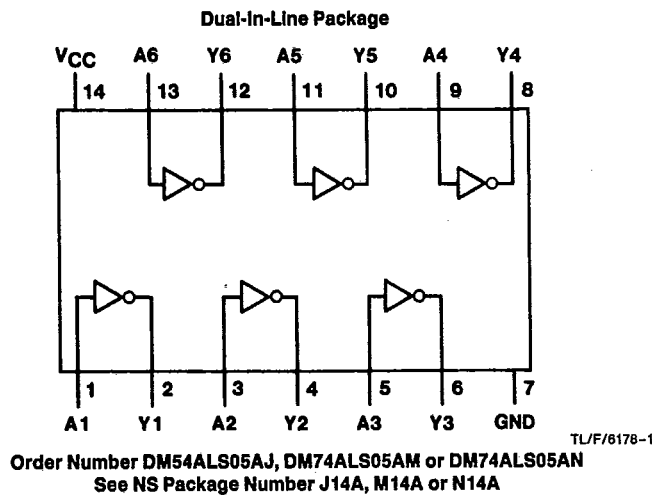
Dual-In-Line Package

$V_{CC}$ A6 Y6 A5 Y5 A4 Y4

14 13 12 11 10 9 8

1 2 3 4 5 6 7

A1 Y1 A2 Y2 A3 Y3 GND

TL/F/6178-1

Order Number DM54ALS05AJ, DM74ALS05AM or DM74ALS05AN
See NS Package Number J14A, M14A or N14A